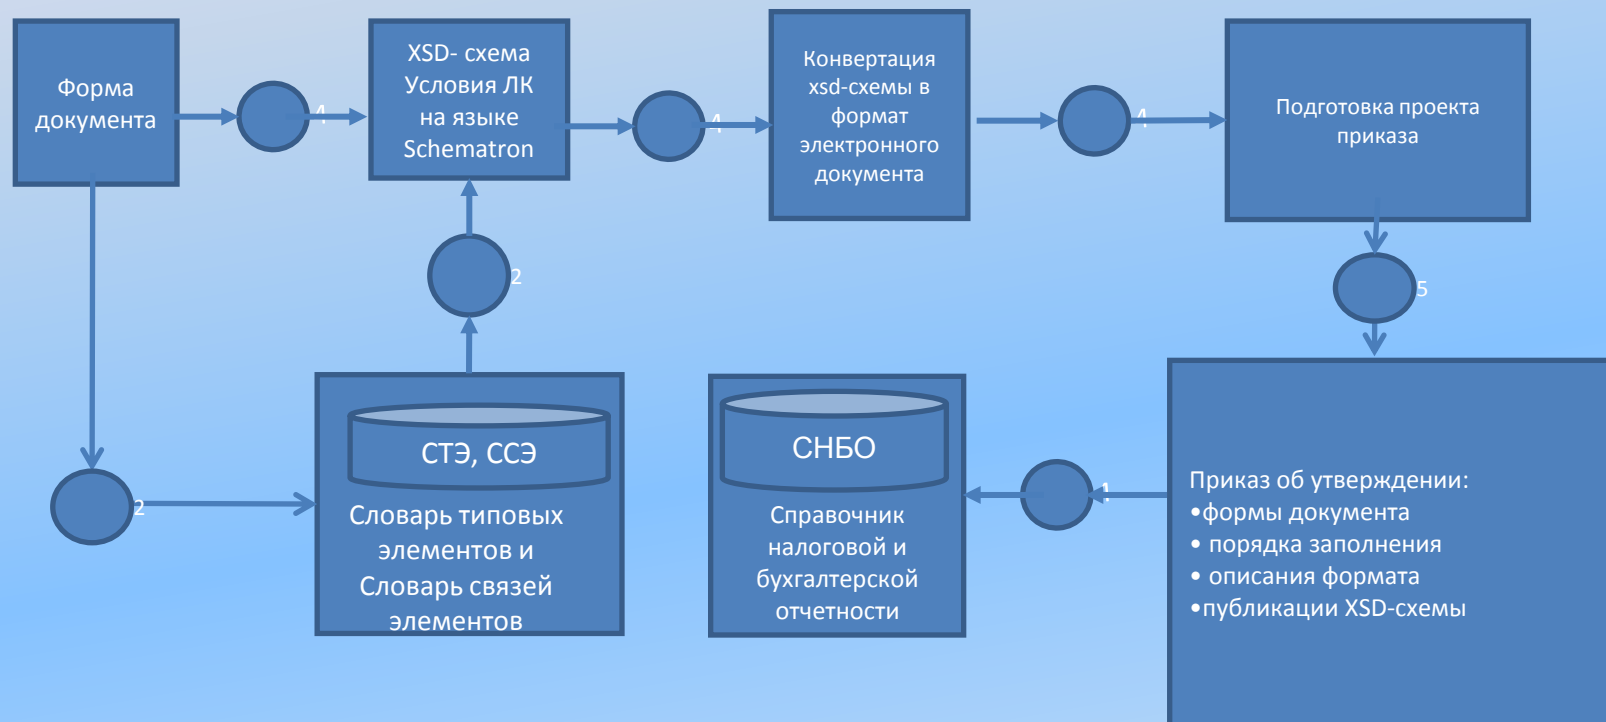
Форма документа

4

XSD- схема Условия ЛК на языке Schematron

4

Конвертация xsd-схемы в формат электронного документа

4

Подготовка проекта приказа

2

5

СТЭ, ССЭ

Словарь типовых элементов и Словарь связей элементов

СНБО

Справочник налоговой и бухгалтерской отчетности

1

2

Приказ об утверждении:
•формы документа
• порядка заполнения
• описания формата
•публикации XSD-схемы